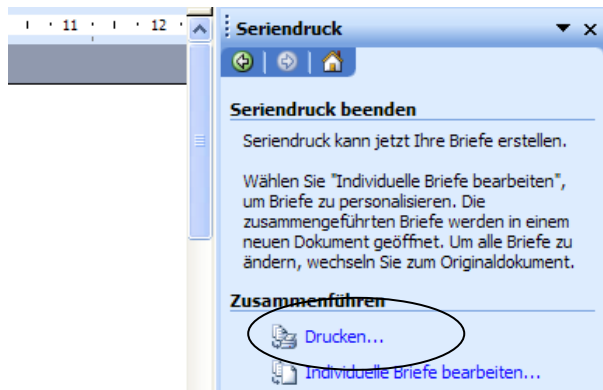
11 · · · 12

Seriendruck

Seriendruck beenden

Seriendruck kann jetzt Ihre Briefe erstellen.

Wählen Sie "Individuelle Briefe bearbeiten", um Briefe zu personalisieren. Die zusammengeführten Briefe werden in einem neuen Dokument geöffnet. Um alle Briefe zu ändern, wechseln Sie zum Originaldokument.

Zusammenführen

Drucken...

Individuelle Briefe bearbeiten...